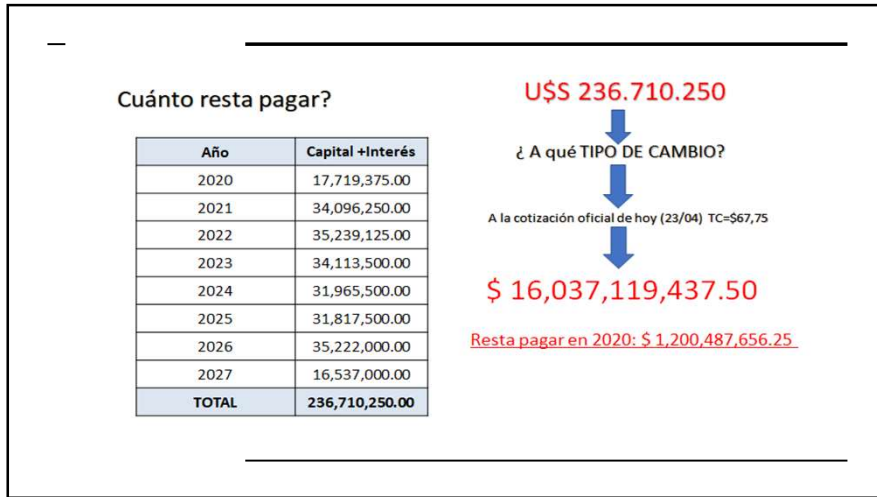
Cuánto resta pagar?

| Año | Capital +Interés |
|---|---|
| 2020 | 17,719,375.00 |
| 2021 | 34,096,250.00 |
| 2022 | 35,239,125.00 |
| 2023 | 34,113,500.00 |
| 2024 | 31,965,500.00 |
| 2025 | 31,817,500.00 |
| 2026 | 35,222,000.00 |
| 2027 | 16,537,000.00 |
| TOTAL | 236,710,250.00 |

U$S 236.710.250

¿ A qué TIPO DE CAMBIO?

A la cotización oficial de hoy (23/04) TC=$67,75

$ 16,037,119,437.50

Resta pagar en 2020: $ 1,200,487,656.25